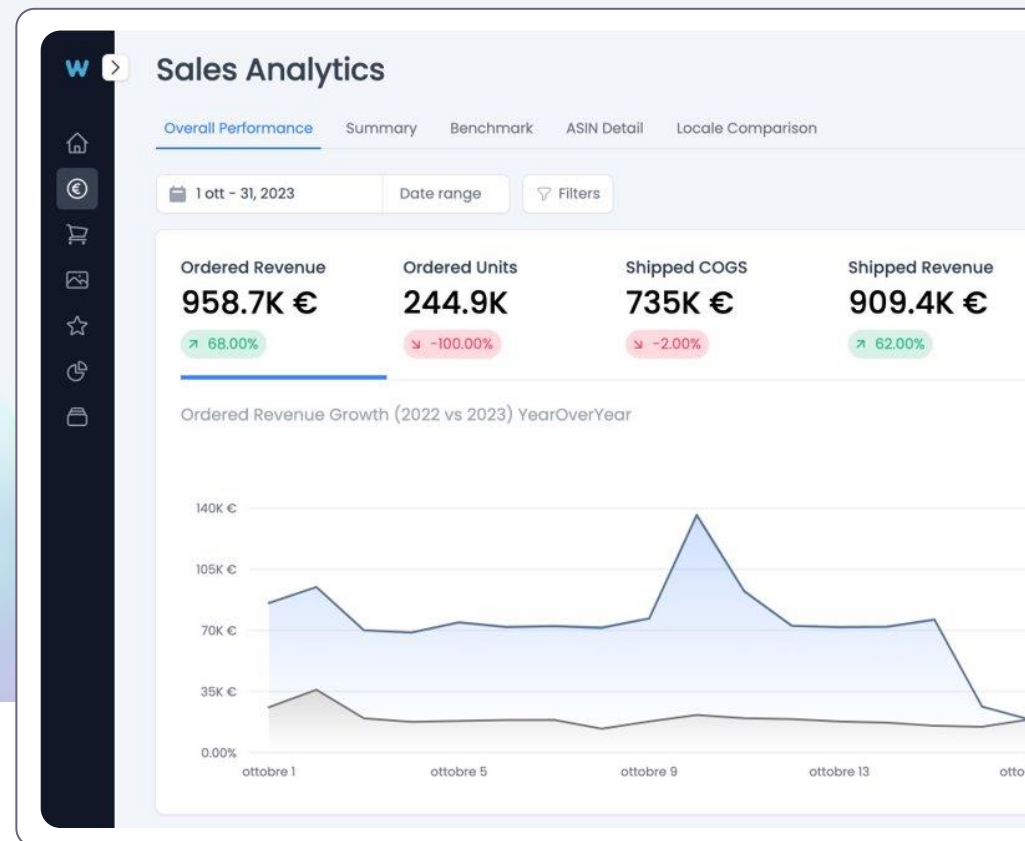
W >

Sales Analytics

Overall Performance Summary Benchmark ASIN Detail Locale Comparison

1 ott - 31, 2023 Date range Filters

Ordered Revenue
958.7K €
↗ 68.00%

Ordered Units
244.9K
↘ -100.00%

Shipped COGS
735K €
↘ -2.00%

Shipped Revenue
909.4K €
↗ 62.00%

Ordered Revenue Growth (2022 vs 2023) YearOverYear

140K €
105K €
70K €
35K €
0.00%

ottobre 1 ottobre 5 ottobre 9 ottobre 13 otto